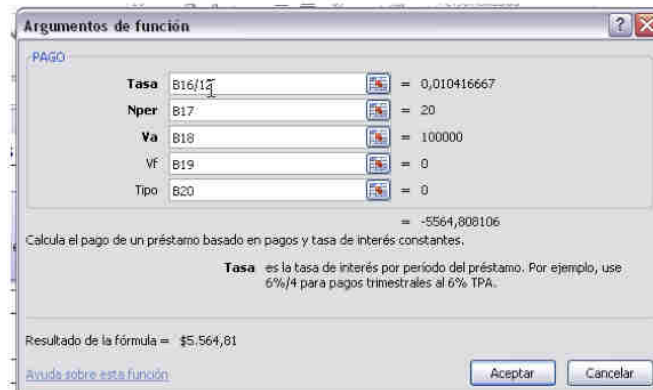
Argumentos de función

PAGO

Tasa B16/12 = 0,010416667

Nper B17 = 20

Va B18 = 100000

Vf B19 = 0

Tipo B20 = 0

= -5564,808106

Calcula el pago de un préstamo basado en pagos y tasa de interés constantes.

Tasa es la tasa de interés por período del préstamo. Por ejemplo, use 6%/4 para pagos trimestrales al 6% TPA.

Resultado de la fórmula = $5.564,81

Ayuda sobre esta función

Aceptar Cancelar